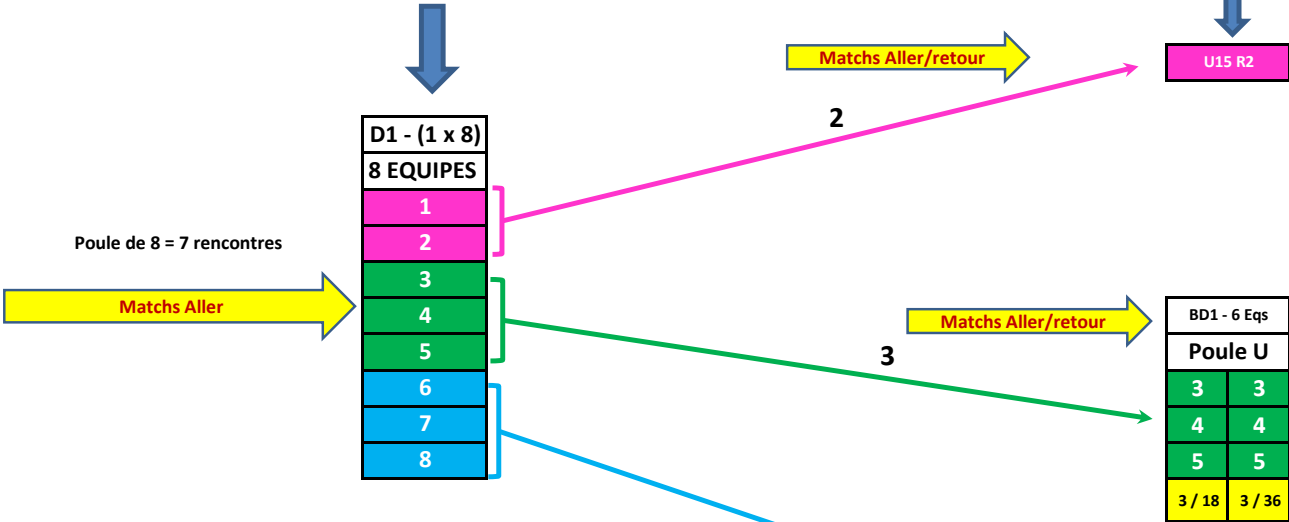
Matchs Aller/retour

U15 R2

2

D1 - (1 x 8)
8 EQUIPES
1
2
3
4
5
6
7
8

Poule de 8 = 7 rencontres

Matchs Aller

Matchs Aller/retour

3

| BD1 - 6 Eqs | |
|---|---|
| Poule U | |
| 3 | 3 |
| 4 | 4 |
| 5 | 5 |
| 3 / 18 | 3 / 36 |